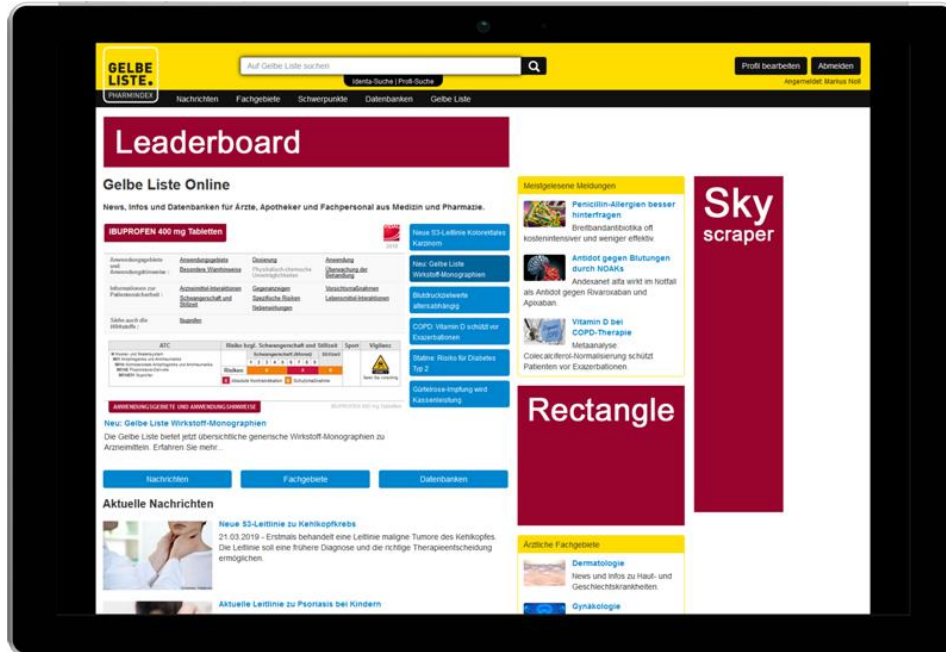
GELBE LISTE. PHARMINDEX

Auf Gelbe Liste suchen

Identa-Suche | Profi-Suche

Profil bearbeiten

Abmelden

Angemeldet: Markus Noll

Nachrichten Fachgebiete Schwerpunkte Datenbanken Gelbe Liste

Leaderboard

Gelbe Liste Online

News, Infos und Datenbanken für Ärzte, Apotheker und Fachpersonal aus Medizin und Pharmazie.

IBUPROFEN 400 mg Tabletten

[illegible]

ANWENDUNGSGEBIETE UND ANWENDUNGSHINWEISE

Neu: Gelbe Liste Wirkstoff-Monographien

Die Gelbe Liste bietet jetzt übersichtliche generische Wirkstoff-Monographien zu Arzneimitteln. Erfahren Sie mehr...

Neue S3-Leitlinie Kolorektales Karzinom

Neu: Gelbe Liste Wirkstoff-Monographien

Blutdruckzielwerte altersabhängig

COPD: Vitamin D schützt vor Exazerbationen

Statine: Risiko für Diabetes Typ 2

Gürtelrose-Impfung wird Kassenleistung

Nachrichten

Fachgebiete

Datenbanken

Aktuelle Nachrichten

Neue S3-Leitlinie zu Kehlkopfkrebs

21.03.2019 - Erstmals behandelt eine Leitlinie maligne Tumore des Kehlkopfes. Die Leitlinie soll eine frühere Diagnose und die richtige Therapieentscheidung ermöglichen.

Aktuelle Leitlinie zu Psoriasis bei Kindern

Meistgelesene Meldungen

Penicillin-Allergien besser hinterfragen

Breitbandantibiotika oft kostenintensiver und weniger effektiv.

Antidot gegen Blutungen durch NOAKs

Andexanet alfa wirkt im Notfall als Antidot gegen Rivaroxaban und Apixaban.

Vitamin D bei COPD-Therapie

Metaanalyse Colecalciferol-Normalisierung schützt Patienten vor Exazerbationen

Rectangle

Ärztliche Fachgebiete

Dermatologie

News und Infos zu Haut- und Geschlechtskrankheiten.

Gynäkologie

Sky scraper